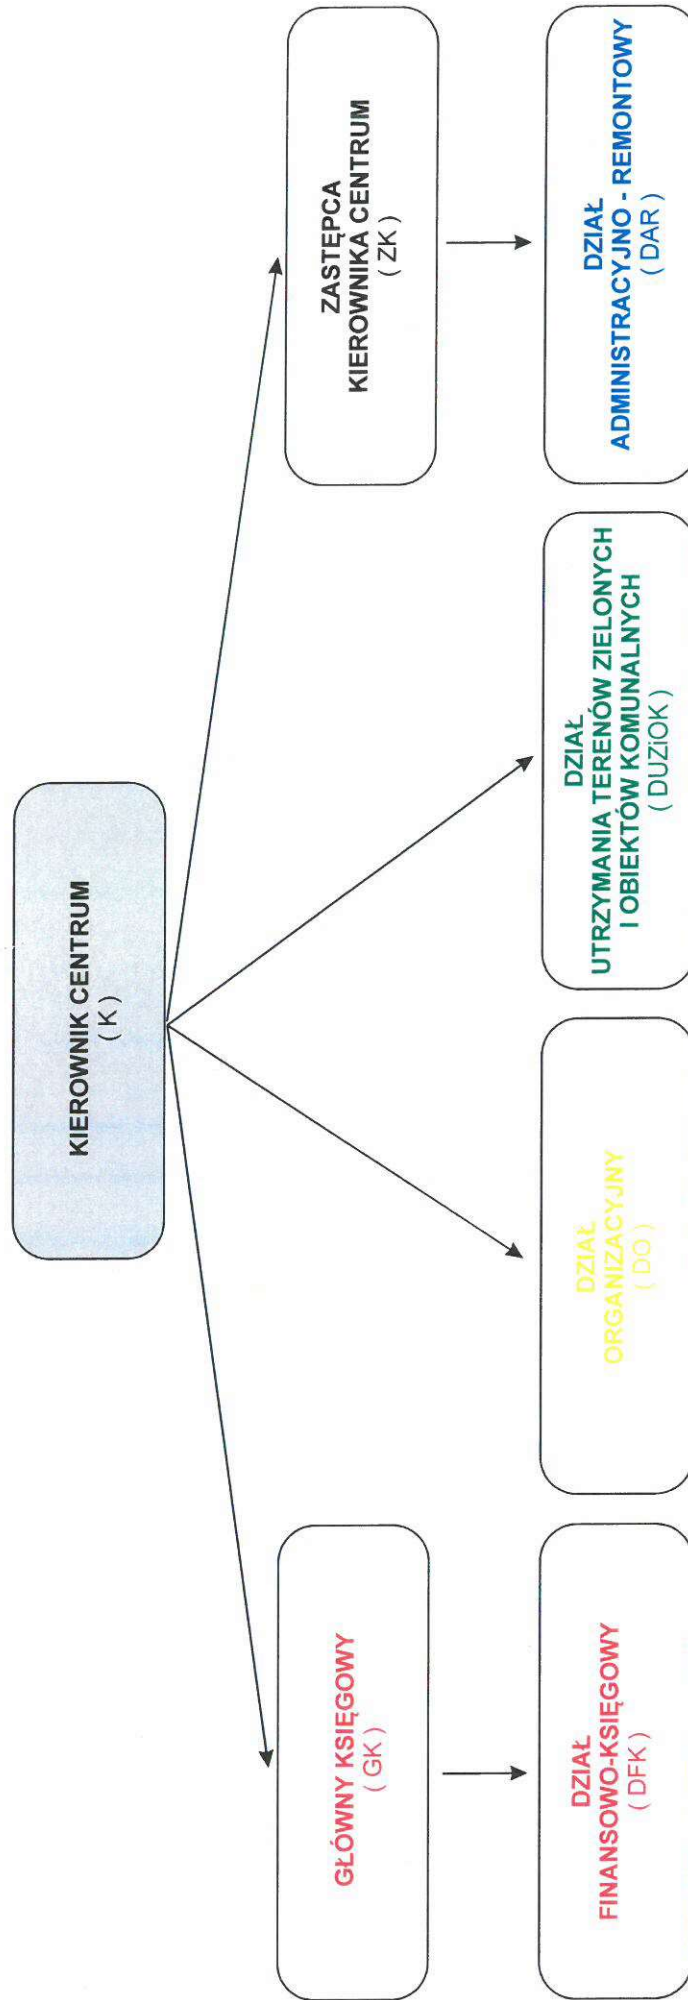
KIEROWNIK CENTRUM
( K )

GŁÓWNY KSIĘGOWY
( GK )

ZASTĘPCA KIEROWNIKA CENTRUM
( ZK )

DZIAŁ FINANSOWO-KSIĘGOWY
( DFK )

DZIAŁ ORGANIZACYJNY
( DO )

DZIAŁ UTRZYMANIA TERENÓW ZIELONYCH I OBIEKTÓW KOMUNALNYCH
( DUZIOK )

DZIAŁ ADMINISTRACYJNO - REMONTOWY
( DAR )